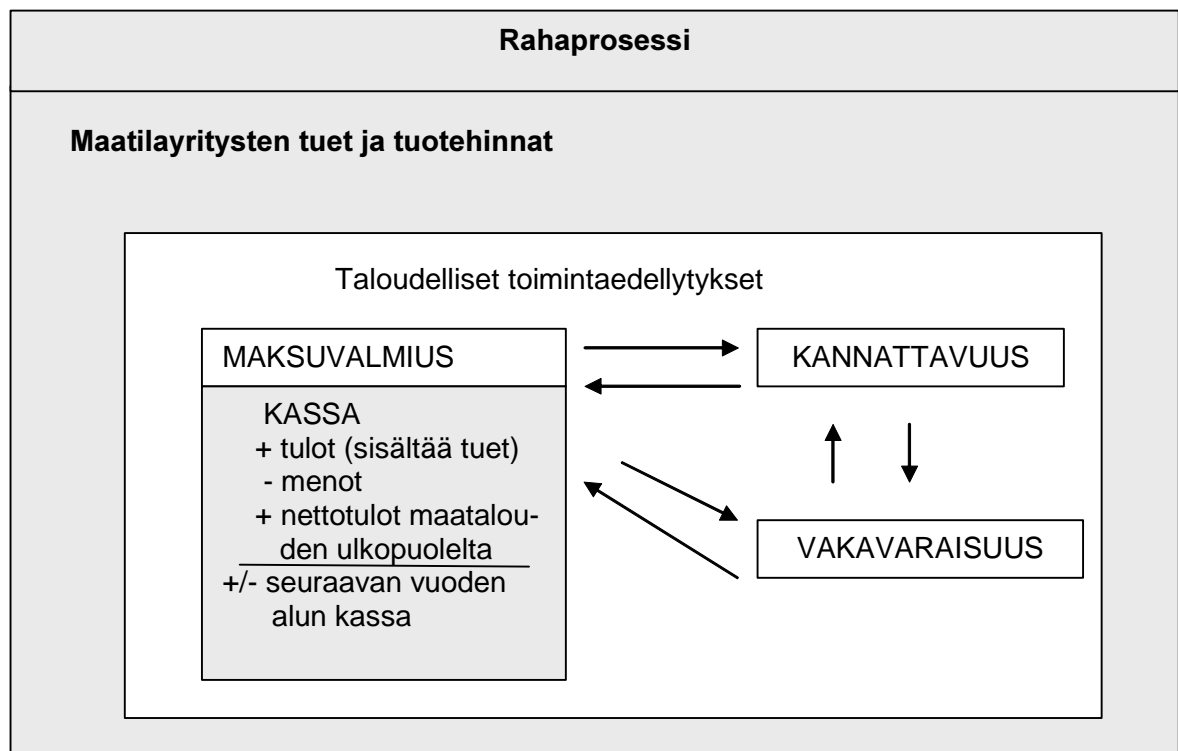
**Rahaprosessi**

**Maatilayritysten tuet ja tuotehinnat**

Taloudelliset toimintaedellytykset

MAKSUVALMIUS

KASSA
+ tulot (sisältää tuet)
- menot
+ nettotulot maatalouden ulkopuolelta
+/- seuraavan vuoden alun kassa

KANNATTAVUUS

VAKAVARAISUUS